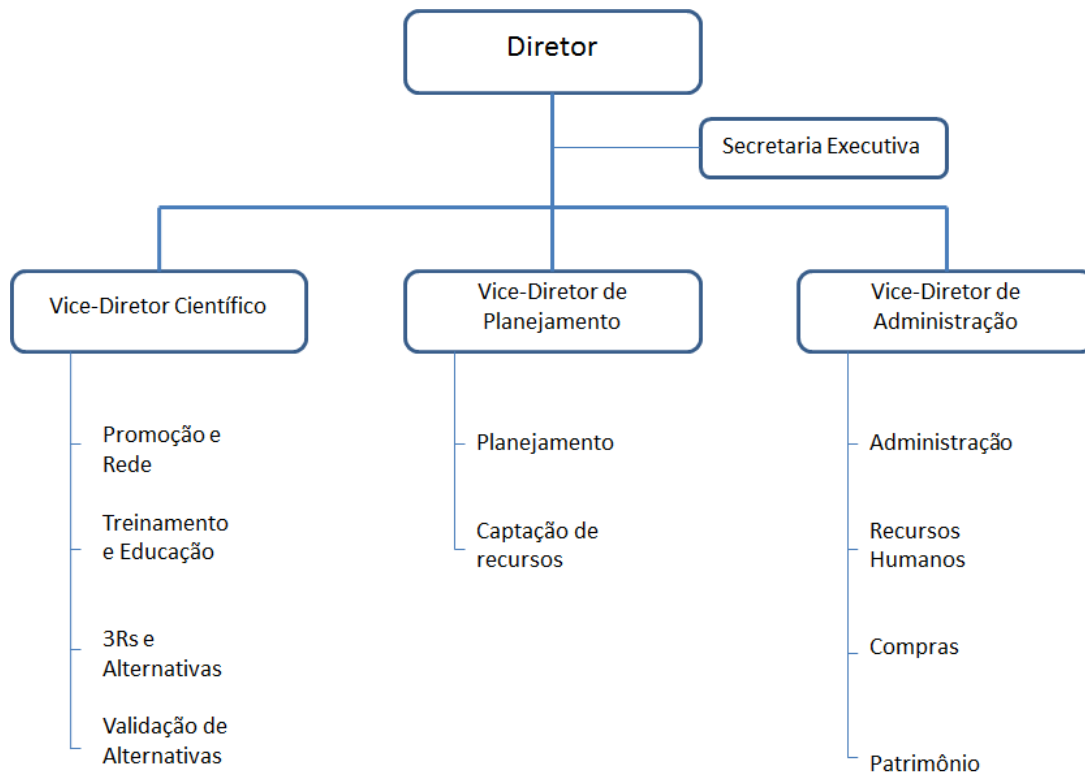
Diretor

Secretaria Executiva

Vice-Diretor Científico

Promoção e Rede

Treinamento e Educação

3Rs e Alternativas

Validação de Alternativas

Vice-Diretor de Planejamento

Planejamento

Captação de recursos

Vice-Diretor de Administração

Administração

Recursos Humanos

Compras

Patrimônio